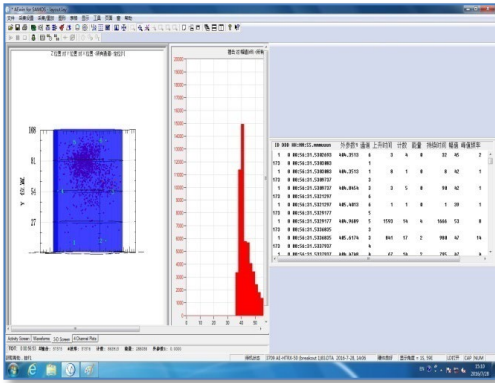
AEwin for SAMOS

文件 采集设置 采集/图形 图形 显示 工具 页面 窗 帮助

Activity Screen Waveforms 3-D Screen 4 Channel Plots

108
81
54
27

Y 位置 (米)

| ID | DDD | HH:MM:SS.mmmuuun | 外参数1 | 通道 | 上升时间 | 计数 | 能量 | 持续时间 | 幅值 | 峰值频率 |
|---|---|---|---|---|---|---|---|---|---|---|
| 1 | 0 | 00:56:31.5303003 | 405.3513 | 6 | 3 | 4 | 0 | 32 | 45 | 2 |
| 173 | 0 | 00:56:31.5303003 | | 5 | | | | | | |
| 1 | 0 | 00:56:31.5303003 | 405.3513 | 5 | 0 | 1 | 0 | 0 | 42 | 1 |
| 173 | 0 | 00:56:31.5303737 | | 5 | | | | | | |
| 1 | 0 | 00:56:31.5303737 | 405.8454 | 3 | 3 | 5 | 0 | 98 | 42 | 1 |
| 173 | 0 | 00:56:31.5321297 | | 6 | | | | | | |
| 1 | 0 | 00:56:31.5321297 | 405.4053 | 6 | 1 | 1 | 0 | 1 | 39 | 1 |
| 173 | 0 | 00:56:31.5329177 | | 5 | | | | | | |
| 1 | 0 | 00:56:31.5329177 | 405.9609 | 5 | 1593 | 16 | 4 | 1666 | 53 | 0 |
| 173 | 0 | 00:56:31.5336035 | | 2 | | | | | | |
| 1 | 0 | 00:56:31.5336035 | 405.6174 | 2 | 841 | 17 | 2 | 988 | 47 | 16 |
| 173 | 0 | 00:56:31.5337937 | | 6 | | | | | | |

0 10 20 30 40 50

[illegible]

CAP NUM